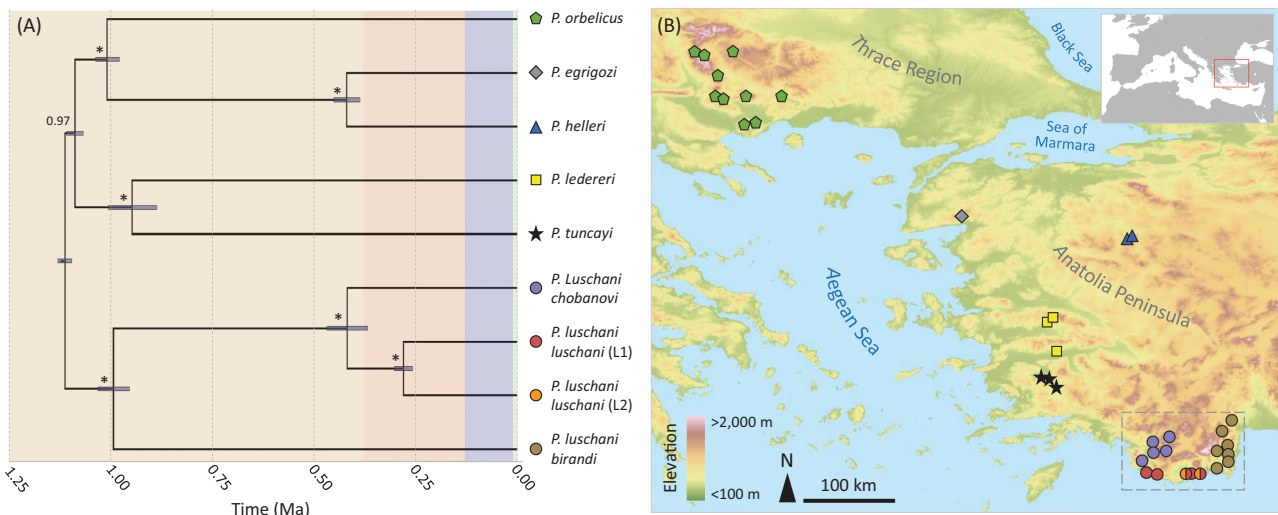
(A)

*

0.97

*

*

*

*

*

P. orbelicus

P. egrigozi

P. helleri

P. ledereri

P. tuncayi

P. Luschani chobanovi

P. luschani luschani (L1)

P. luschani luschani (L2)

P. luschani birandi

1.25 1.00 0.75 0.50 0.25 0.00

Time (Ma)

(B)

Thrace Region

Black Sea

Sea of Marmara

Aegean Sea

Anatolia Peninsula

>2,000 m

Elevation

<100 m

N

100 km